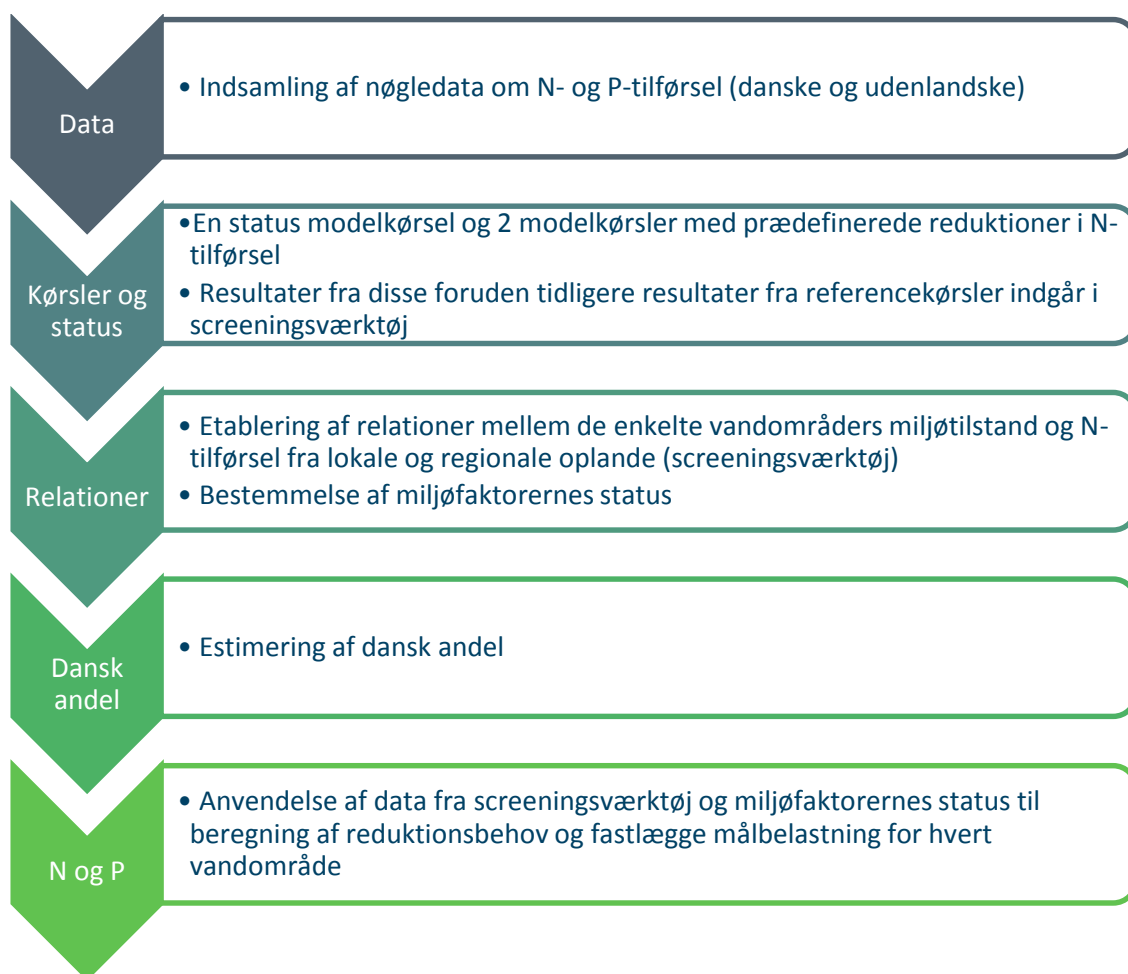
Data

• Indsamling af nøgledata om N- og P-tilførsel (danske og udenlandske)

Kørsler og status

•En status modelkørsel og 2 modelkørsler med prædefinerede reduktioner i N-tilførsel

• Resultater fra disse foruden tidligere resultater fra referencekørsler indgår i screeningsværktøj

Relationer

• Etablering af relationer mellem de enkelte vandområders miljøtilstand og N-tilførsel fra lokale og regionale oplande (screeningsværktøj)

• Bestemmelse af miljøfaktorernes status

Dansk andel

• Estimering af dansk andel

N og P

• Anvendelse af data fra screeningsværktøj og miljøfaktorernes status til beregning af reduktionsbehov og fastlægge målbelastning for hvert vandområde